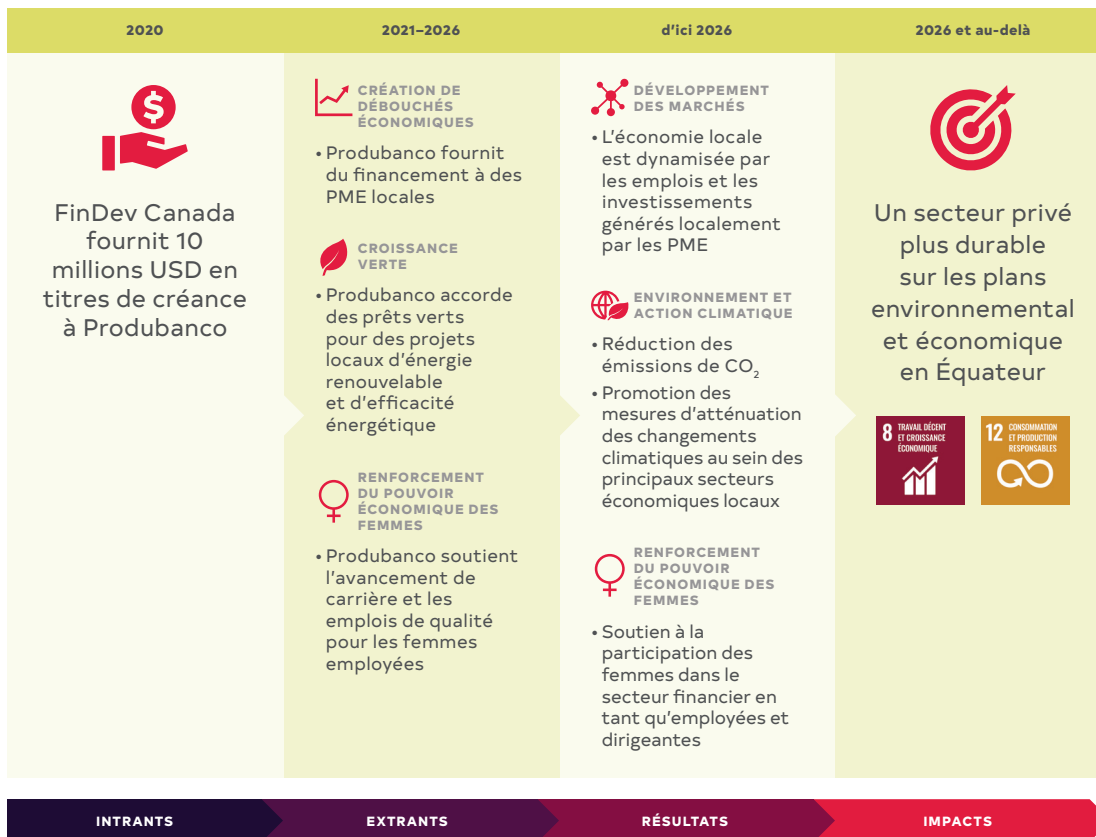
2020

FinDev Canada fournit 10 millions USD en titres de créance à Produbanco

2021–2026

CRÉATION DE DÉBOUCHÉS ÉCONOMIQUES

• Produbanco fournit du financement à des PME locales

CROISSANCE VERTE

• Produbanco accorde des prêts verts pour des projets locaux d'énergie renouvelable et d'efficacité énergétique

RENFORCEMENT DU POUVOIR ÉCONOMIQUE DES FEMMES

• Produbanco soutient l'avancement de carrière et les emplois de qualité pour les femmes employées

d'ici 2026

DÉVELOPPEMENT DES MARCHÉS

• L'économie locale est dynamisée par les emplois et les investissements générés localement par les PME

ENVIRONNEMENT ET ACTION CLIMATIQUE

• Réduction des émissions de $CO_2$

• Promotion des mesures d'atténuation des changements climatiques au sein des principaux secteurs économiques locaux

RENFORCEMENT DU POUVOIR ÉCONOMIQUE DES FEMMES

• Soutien à la participation des femmes dans le secteur financier en tant qu'employées et dirigeantes

2026 et au-delà

Un secteur privé plus durable sur les plans environnemental et économique en Équateur

8 TRAVAIL DÉCENT ET CROISSANCE ÉCONOMIQUE

12 CONSOMMATION ET PRODUCTION RESPONSABLES

INTRANTS

EXTRANTS

RÉSULTATS

IMPACTS